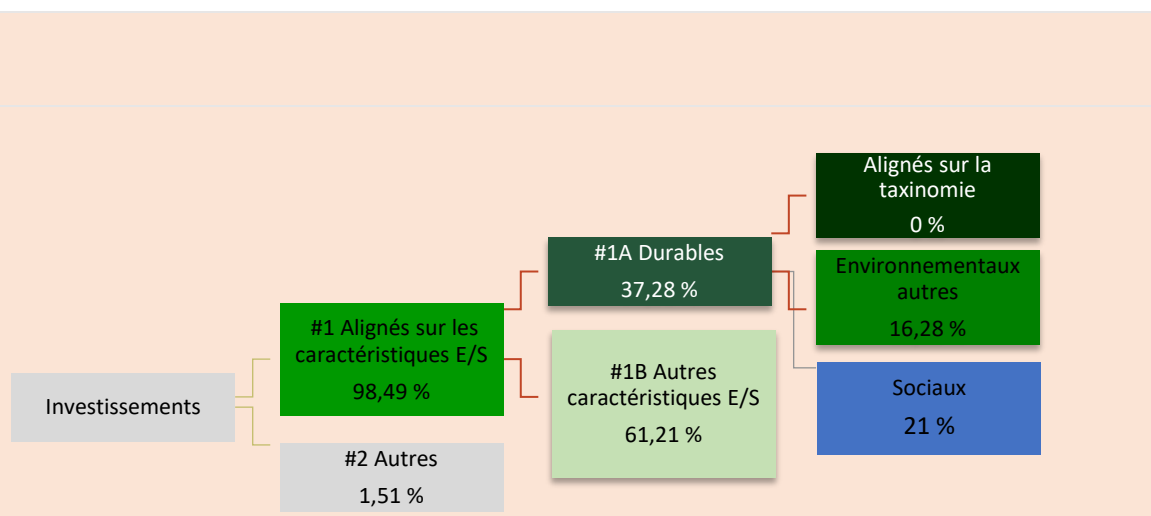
Investissements

#1 Alignés sur les caractéristiques E/S
98,49 %

#2 Autres
1,51 %

#1A Durables
37,28 %

#1B Autres caractéristiques E/S
61,21 %

Alignés sur la taxinomie
0 %

Environnementaux autres
16,28 %

Sociaux
21 %